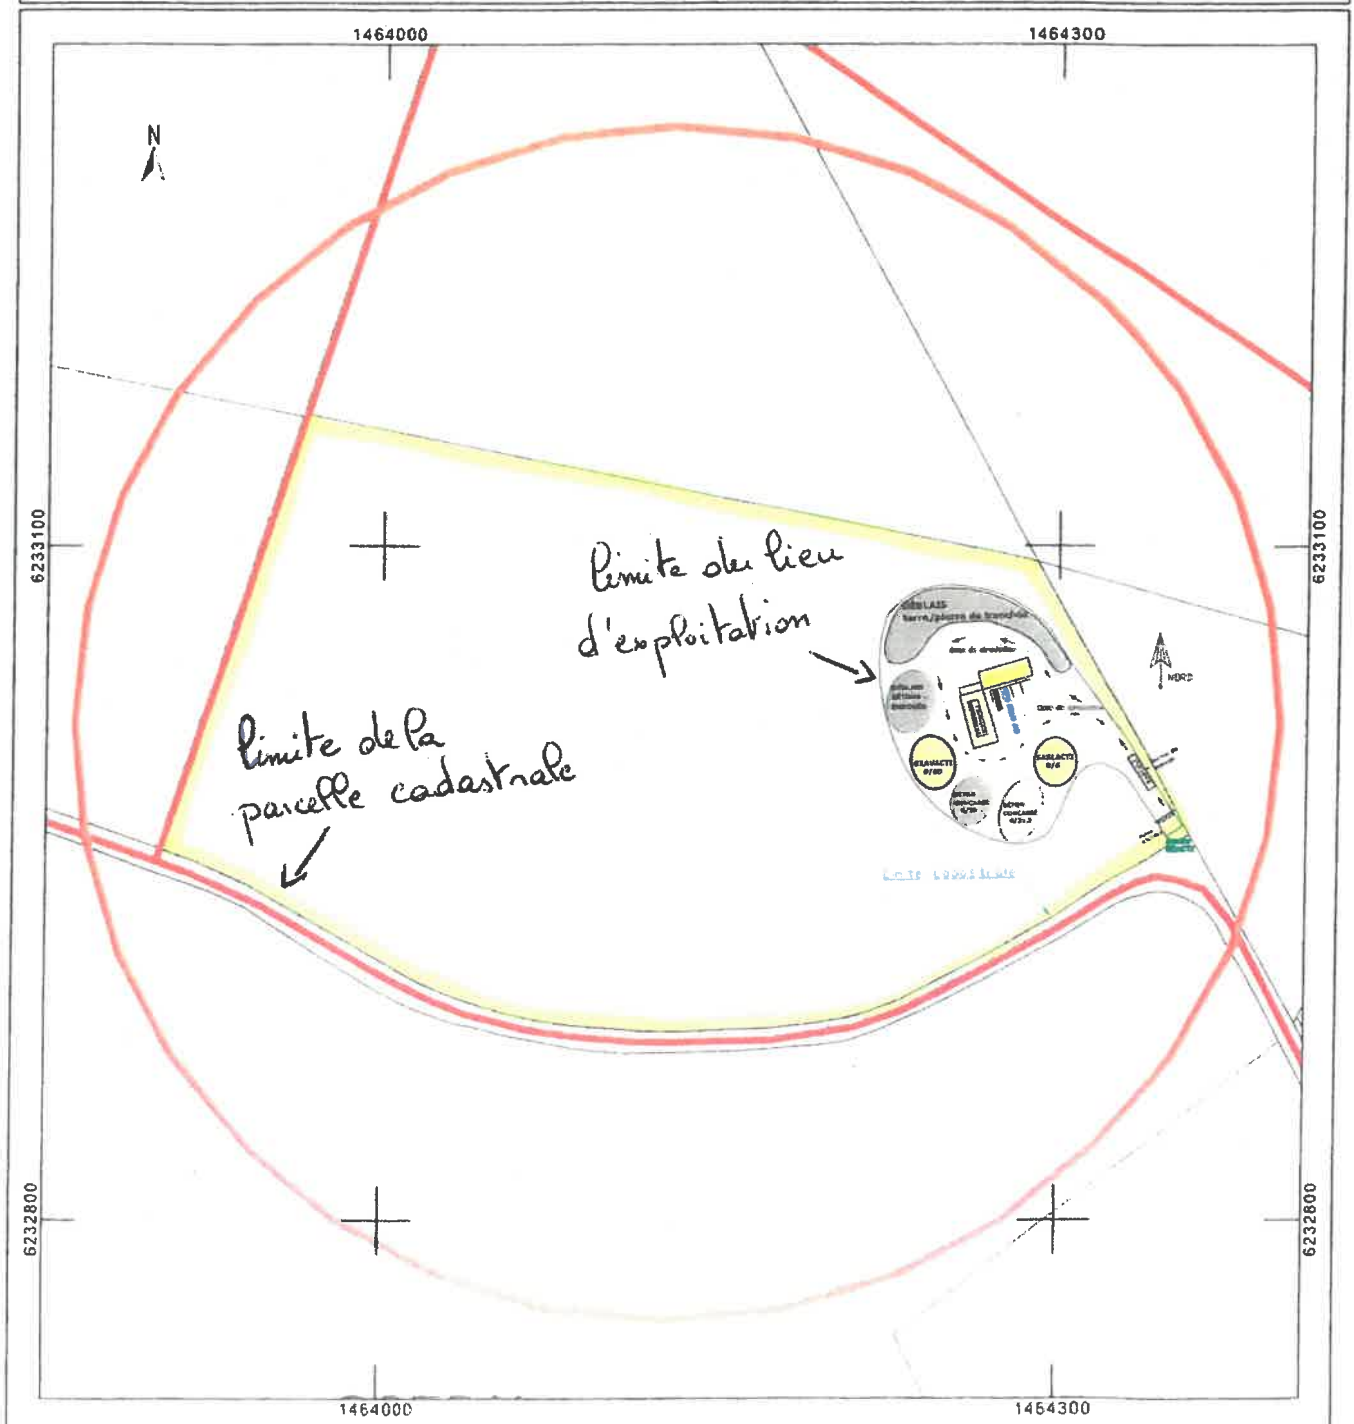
1464000

1464300

N

6233100

6233100

limite du lieu d'exploitation

DÉBLAIS terre/pierres de tranchée

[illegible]

NORD

limite de la parcelle cadastrale

GRAVACTE 0/80

SABLACTE 0/4

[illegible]

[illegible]

6232800

6232800

1464000

1464300